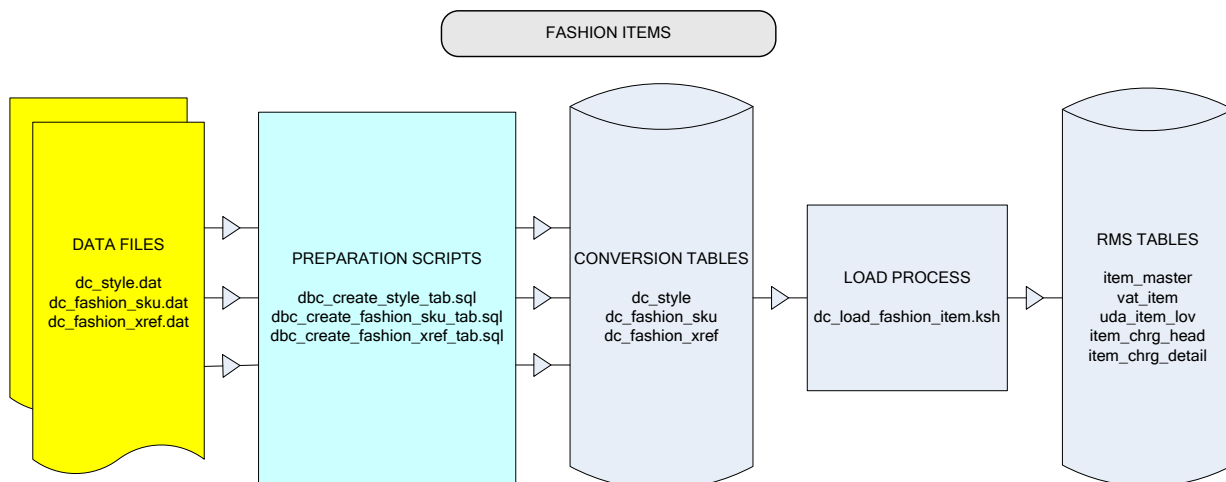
FASHION ITEMS

DATA FILES

dc_style.dat
dc_fashion_sku.dat
dc_fashion_xref.dat

PREPARATION SCRIPTS

dbc_create_style_tab.sql
dbc_create_fashion_sku_tab.sql
dbc_create_fashion_xref_tab.sql

CONVERSION TABLES

dc_style
dc_fashion_sku
dc_fashion_xref

LOAD PROCESS

dc_load_fashion_item.ksh

RMS TABLES

item_master
vat_item
uda_item_lov
item_chrg_head
item_chrg_detail